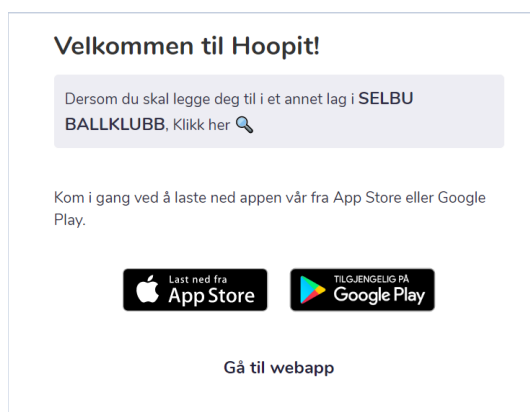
Velkommen til Hoopit!

Dersom du skal legge deg til i et annet lag i SELBU BALLKLUBB, Klikk her 🔍

Kom i gang ved å laste ned appen vår fra App Store eller Google Play.

Last ned fra App Store

TILGJENGELIG PÅ Google Play

Gå til webapp